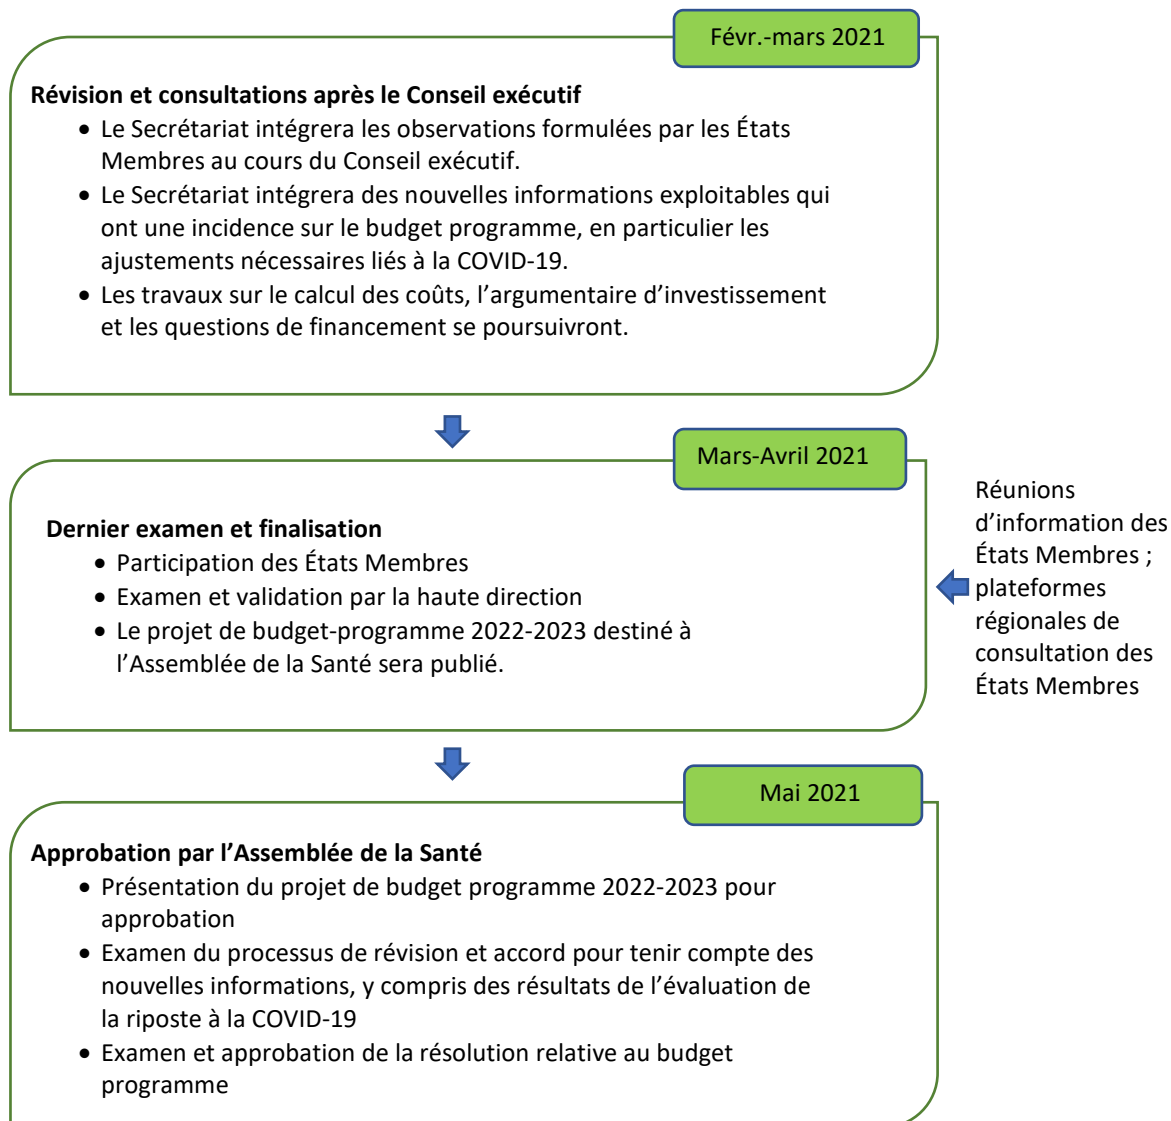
Févr.-mars 2021

**Révision et consultations après le Conseil exécutif**

- Le Secrétariat intégrera les observations formulées par les États Membres au cours du Conseil exécutif.
- Le Secrétariat intégrera des nouvelles informations exploitables qui ont une incidence sur le budget programme, en particulier les ajustements nécessaires liés à la COVID-19.
- Les travaux sur le calcul des coûts, l'argumentaire d'investissement et les questions de financement se poursuivront.

Mars-Avril 2021

**Dernier examen et finalisation**

- Participation des États Membres
- Examen et validation par la haute direction
- Le projet de budget-programme 2022-2023 destiné à l'Assemblée de la Santé sera publié.

Réunions d'information des États Membres ; plateformes régionales de consultation des États Membres

Mai 2021

**Approbation par l'Assemblée de la Santé**

- Présentation du projet de budget programme 2022-2023 pour approbation
- Examen du processus de révision et accord pour tenir compte des nouvelles informations, y compris des résultats de l'évaluation de la riposte à la COVID-19
- Examen et approbation de la résolution relative au budget programme